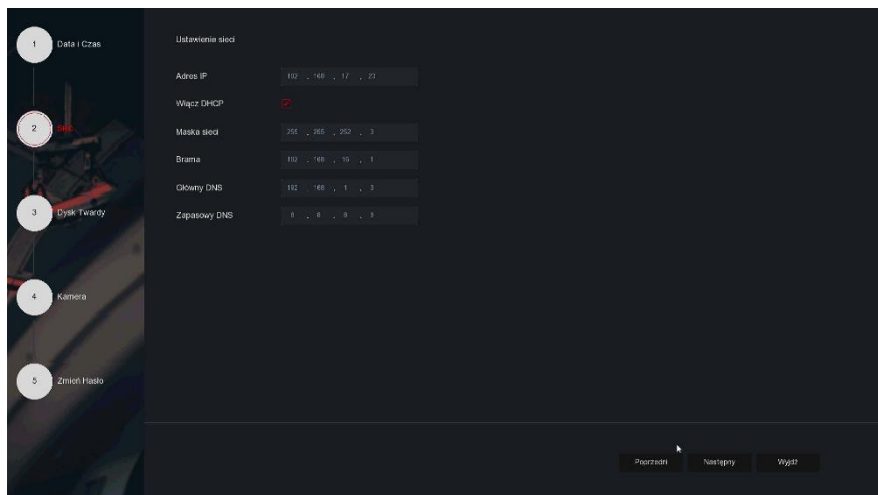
1 Data i Czas

2 Sieć

3 Dysk Twardy

4 Kamera

5 Zmień Hasło

Ustawienia sieci

Adres IP 192 . 168 . 17 . 23

Włącz DHCP

Maska sieci 255 . 255 . 252 . 0

Brama 192 . 168 . 16 . 1

Główny DNS 192 . 168 . 1 . 3

Zapasowy DNS 8 . 8 . 8 . 8

Poprzedni Następny Wyjdź